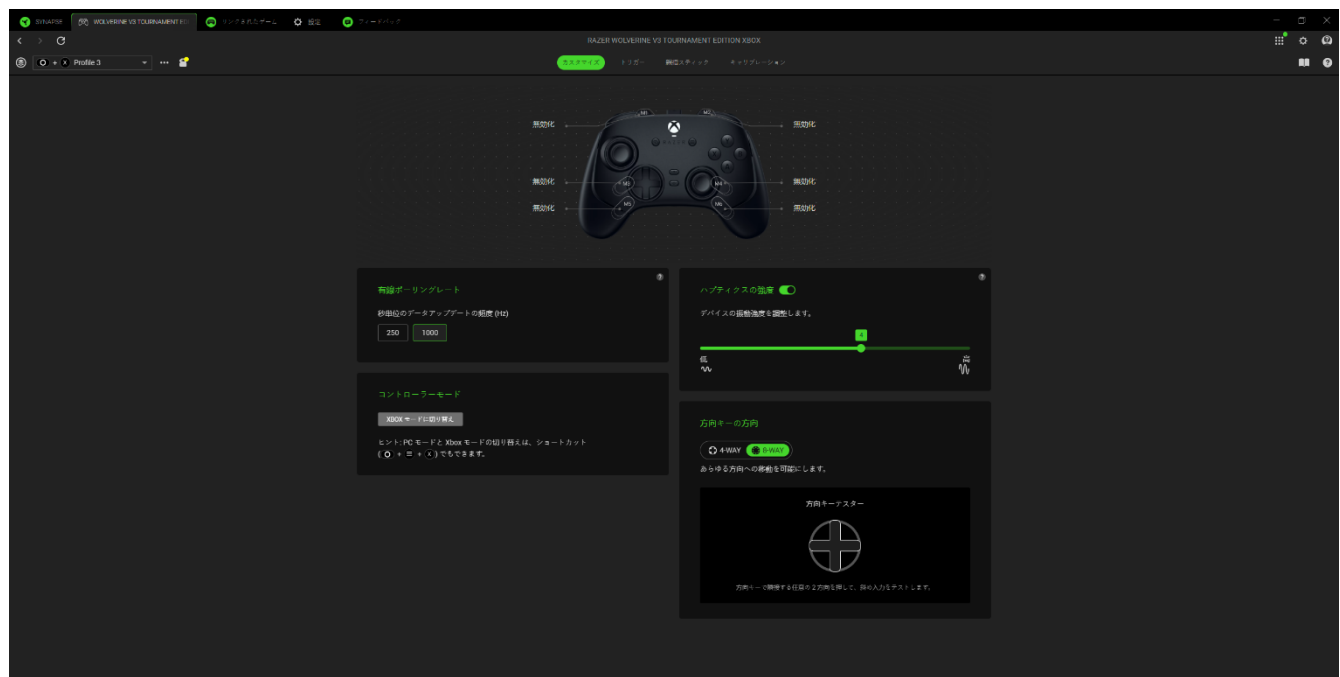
SYNAPSE WOLVERINE V3 TOURNAMENT ED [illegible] 設定 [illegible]

RAZER WOLVERINE V3 TOURNAMENT EDITION XBOX

Profile 3

カスタマイズ トリガー 操作スティック キャリブレーション

無効化 M1 M2 無効化

無効化 M3 M4 無効化

無効化 M5 M6 無効化

有線ポーリングレート

秒単位のデータアップデートの頻度 (Hz)

250 1000

コントローラーモード

XBOX モードに切り替え

ヒント: PC モードと Xbox モードの切り替えは、ショートカット ( + ☰ + X ) でもできます。

ハプティクスの強度

デバイスの振動強度を調整します。

低 高

方向キーの方向

4-WAY 8-WAY

あらゆる方向への移動を可能にします。

方向キーテスター

方向キーの隣接する任意の 2 方向を押して、斜め入力をテストします。